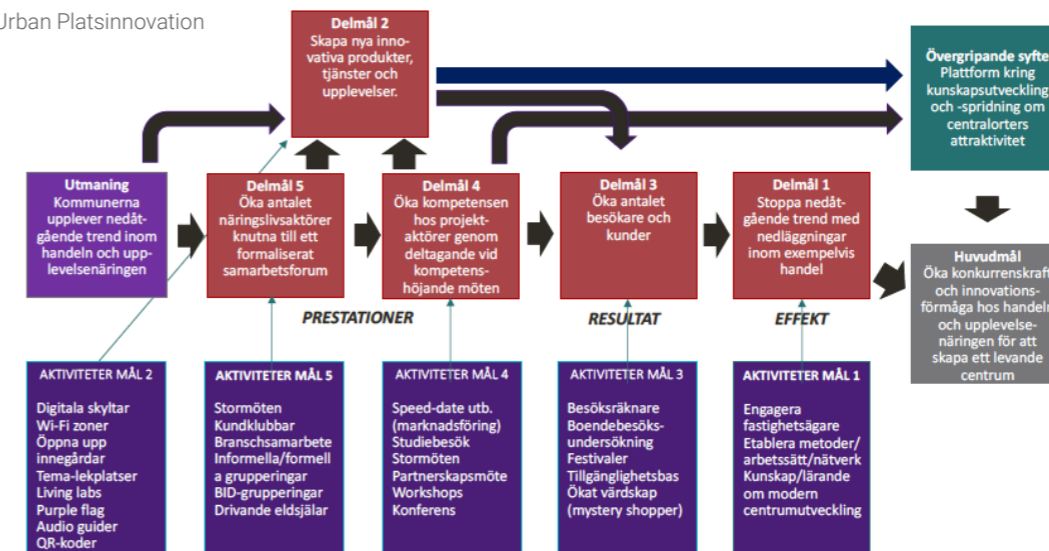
Urban Platsinnovation

Delmål 2
Skapa nya innovativa produkter, tjänster och upplevelser.

Övergripande syfte
Plattform kring kunskapsutveckling och -spridning om centralorters attraktivitet

Utmaning
Kommunerna upplever nedågående trend inom handeln och upplevelsenäringen

Delmål 5
Öka antalet näringslivsaktörer knutna till ett formaliserat samarbetsforum

Delmål 4
Öka kompetensen hos projektaktörer genom deltagande vid kompetenshöjande möten

Delmål 3
Öka antalet besökare och kunder

Delmål 1
Stoppa nedågående trend med nedläggningar inom exempelvis handel

Huvudmål
Öka konkurrenskraft och innovationsförmåga hos handeln och upplevelsenäringen för att skapa ett levande centrum

PRESTATIONER

RESULTAT

EFFEKT

AKTIVITETER MÅL 2
Digitala skyltar
Wi-Fi zoner
Öppna upp innegårdar
Tema-lekplatser
Living labs
Purple flag
Audio guider
QR-koder

AKTIVITETER MÅL 5
Stormöten
Kundklubbar
Branschsamarbete
Informella/formell a grupperingar
BID-grupperingar
Drivande eldsjälar

AKTIVITETER MÅL 4
Speed-date utb. (marknadsföring)
Studiebesök
Stormöten
Partnerskapsmöte
Workshops
Konferens

AKTIVITETER MÅL 3
Besöksräknare
Boendebesöksundersökning
Festivaler
Tillgänglighetsbas
Ökat värdskap (mystery shopper)

AKTIVITETER MÅL 1
Engagera fastighetsägare
Etablera metoder/ arbetssätt/nätverk
Kunskap/lärande om modern centrumutveckling